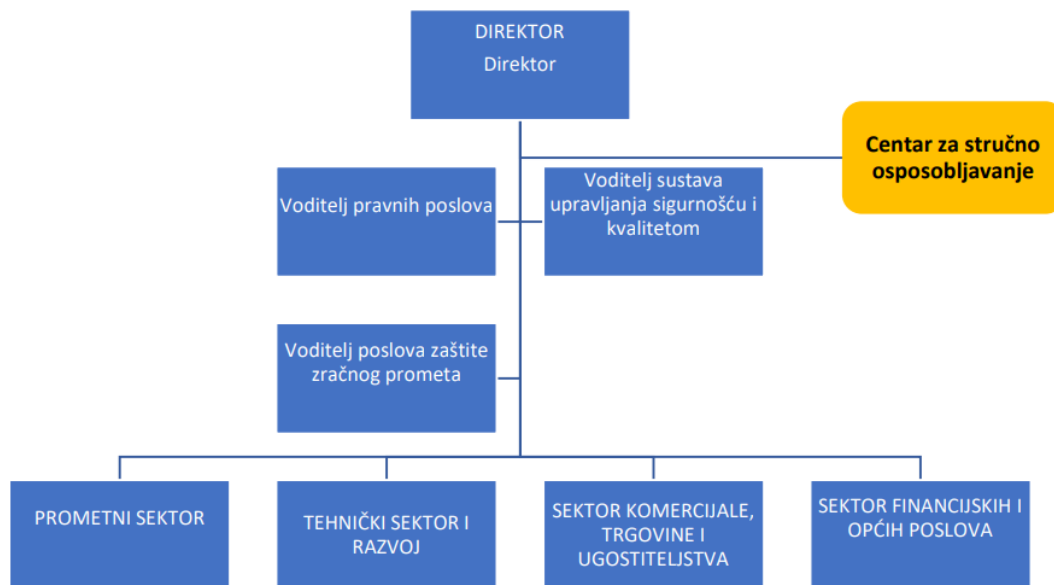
DIREKTOR
Direktor

Centar za stručno osposobljavanje

Voditelj pravnih poslova

Voditelj sustava upravljanja sigurnošću i kvalitetom

Voditelj poslova zaštite zračnog prometa

PROMETNI SEKTOR

TEHNIČKI SEKTOR I RAZVOJ

SEKTOR KOMERCIJALE, TRGOVINE I UGOSTITELJSTVA

SEKTOR FINANCIJSKIH I OPĆIH POSLOVA